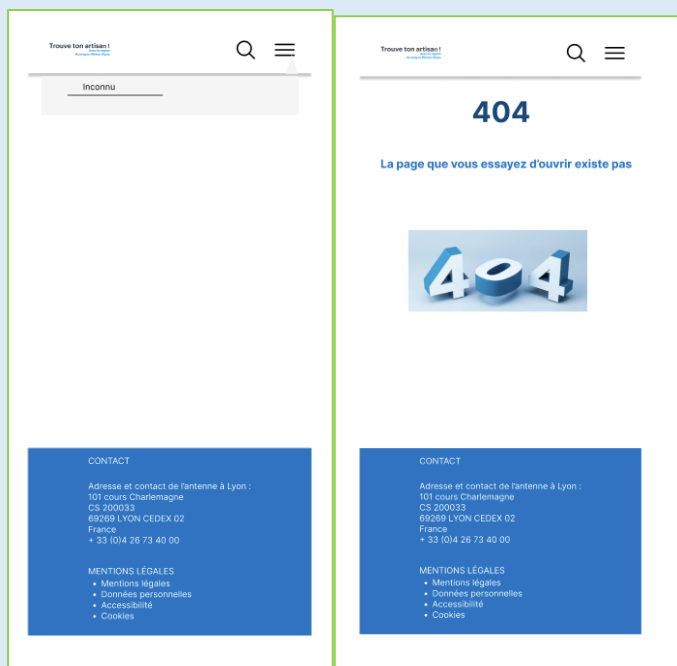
Trouve ton artisan !

Inconnu

CONTACT

Adresse et contact de l'antenne à Lyon :
101 cours Charlemagne
CS 200033
69269 LYON CEDEX 02
France
+ 33 (0)4 26 73 40 00

MENTIONS LÉGALES
• Mentions légales
• Données personnelles
• Accessibilité
• Cookies

Trouve ton artisan !

404

La page que vous essayez d'ouvrir existe pas

404

CONTACT

Adresse et contact de l'antenne à Lyon :
101 cours Charlemagne
CS 200033
69269 LYON CEDEX 02
France
+ 33 (0)4 26 73 40 00

MENTIONS LÉGALES
• Mentions légales
• Données personnelles
• Accessibilité
• Cookies